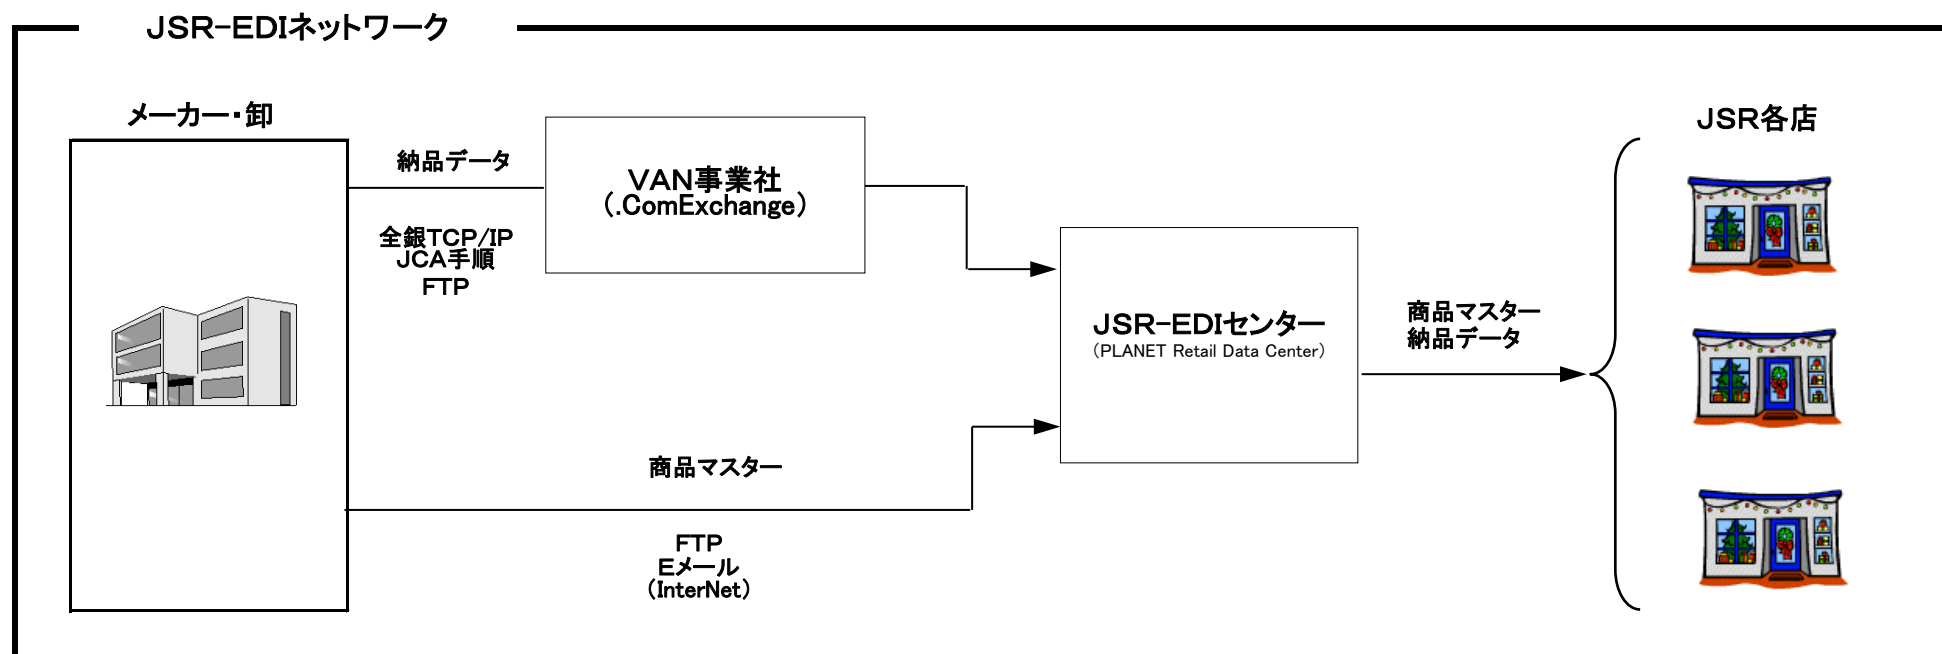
JSR-EDIネットワーク

メーカー・卸

納品データ

全銀TCP/IP
JCA手順
FTP

VAN事業社
（.ComExchange）

JSR-EDIセンター
（PLANET Retail Data Center）

商品マスター
納品データ

JSR各店

商品マスター

FTP
Eメール
（InterNet）